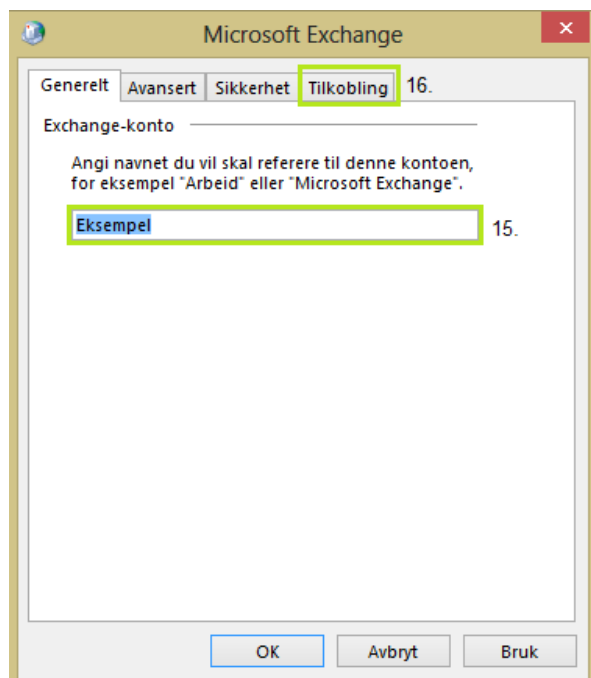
Microsoft Exchange

×

Generelt Avansert Sikkerhet Tilkobling 16.

Exchange-konto

Angi navnet du vil skal referere til denne kontoen, for eksempel "Arbeid" eller "Microsoft Exchange".

Eksempel

15.

OK Avbryt Bruk